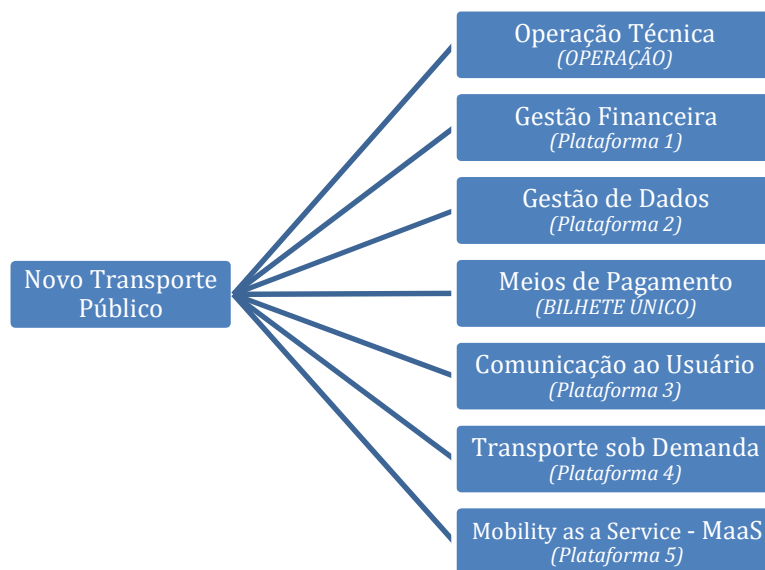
Novo Transporte Público

Operação Técnica
(OPERAÇÃO)

Gestão Financeira
(Plataforma 1)

Gestão de Dados
(Plataforma 2)

Meios de Pagamento
(BILHETE ÚNICO)

Comunicação ao Usuário
(Plataforma 3)

Transporte sob Demanda
(Plataforma 4)

Mobility as a Service - MaaS
(Plataforma 5)